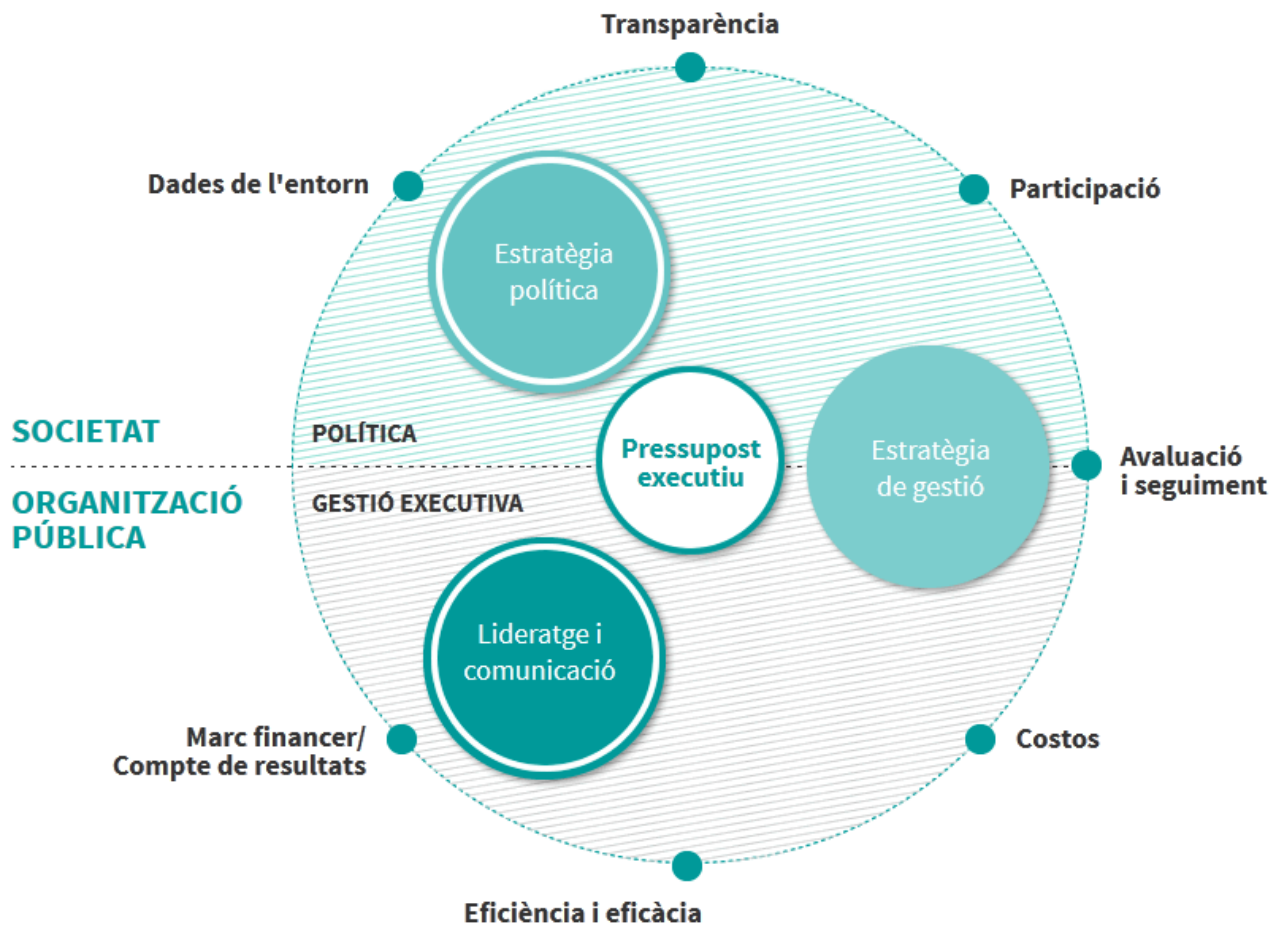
Transparència

Dades de l'entorn

Participació

Estratègia política

SOCIETAT

POLÍTICA

Pressupost executiu

Estratègia de gestió

Avaluació i seguiment

ORGANITZACIÓ PÚBLICA

GESTIÓ EXECUTIVA

Lideratge i comunicació

Marc financer/ Compte de resultats

Costos

Eficiència i eficàcia